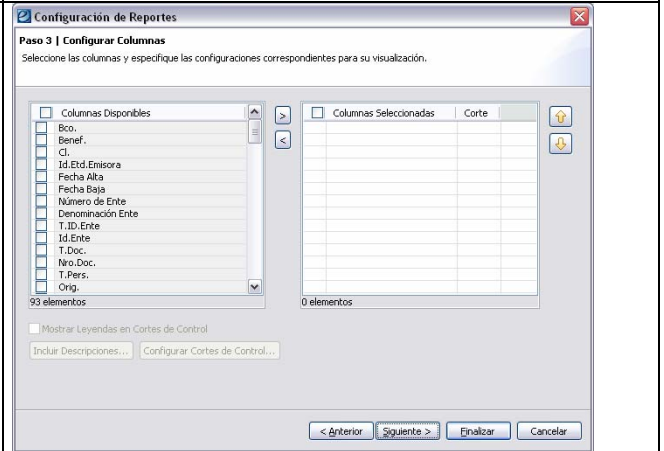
Configuración de Reportes

Paso 3 | Configurar Columnas

Seleccione las columnas y especifique las configuraciones correspondientes para su visualización.

| Columnas Disponibles |
|---|
| Bco. |
| Benef. |
| Cl. |
| Id.Etd.Emisora |
| Fecha Alta |
| Fecha Baja |
| Número de Ente |
| Denominación Ente |
| T.ID.Ente |
| Id.Ente |
| T.Doc. |
| Nro.Doc. |
| T.Pers. |
| Orig. |

93 elementos

>
<

| Columnas Seleccionadas | Corte |
|---|---|

0 elementos

Mostrar Leyendas en Cortes de Control

Incluir Descripciones...

Configurar Cortes de Control...

< Anterior

Siguiente >

Finalizar

Cancelar